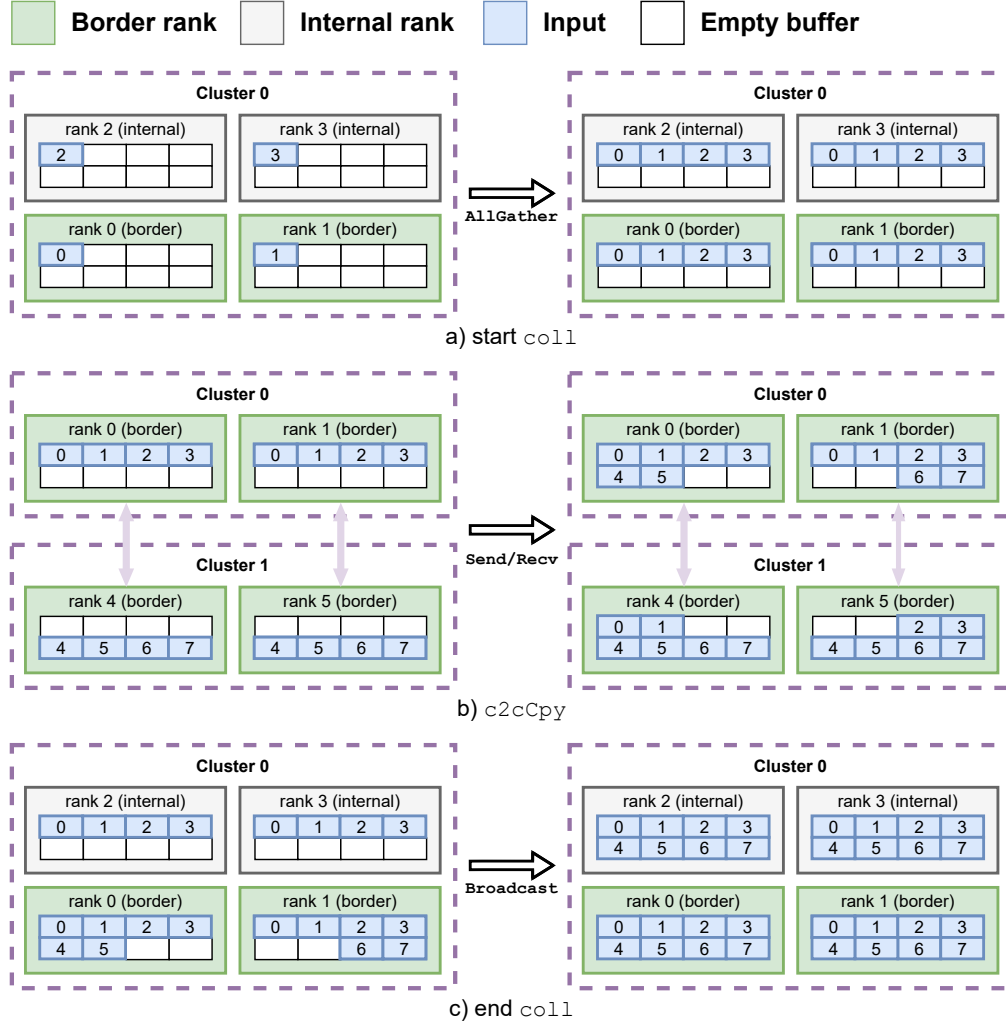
Border rank | Internal rank | Input | Empty buffer

Cluster 0
rank 2 (internal)
2
rank 3 (internal)
3
rank 0 (border)
0
rank 1 (border)
1

AllGather

Cluster 0
rank 2 (internal)
0 1 2 3
rank 3 (internal)
0 1 2 3
rank 0 (border)
0 1 2 3
rank 1 (border)
0 1 2 3

a) start coll

Cluster 0
rank 0 (border)
0 1 2 3
rank 1 (border)
0 1 2 3
Cluster 1
rank 4 (border)
4 5 6 7
rank 5 (border)
4 5 6 7

Send/Recv

Cluster 0
rank 0 (border)
0 1 2 3
4 5
rank 1 (border)
0 1 2 3
6 7
Cluster 1
rank 4 (border)
0 1
4 5 6 7
rank 5 (border)
2 3
4 5 6 7

b) c2cCpy

Cluster 0
rank 2 (internal)
0 1 2 3
rank 3 (internal)
0 1 2 3
rank 0 (border)
0 1 2 3
4 5
rank 1 (border)
0 1 2 3
6 7

Broadcast

Cluster 0
rank 2 (internal)
0 1 2 3
4 5 6 7
rank 3 (internal)
0 1 2 3
4 5 6 7
rank 0 (border)
0 1 2 3
4 5 6 7
rank 1 (border)
0 1 2 3
4 5 6 7

c) end coll